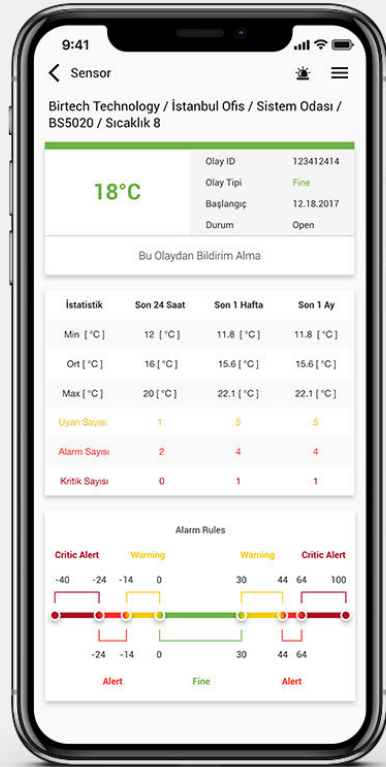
9:41

Sensor

Birtech Technology / İstanbul Ofis / Sistem Odası / BS5020 / Sıcaklık 8

18°C

| | |
|---|---|
| Olay ID | 123412414 |
| Olay Tipi | Fine |
| Başlangıç | 12.18.2017 |
| Durum | Open |

Bu Olaydan Bildirim Alma

| İstatistik | Son 24 Saat | Son 1 Hafta | Son 1 Ay |
|---|---|---|---|
| Min [°C] | 12 [°C] | 11.8 [°C] | 11.8 [°C] |
| Ort [°C] | 16 [°C] | 15.6 [°C] | 15.6 [°C] |
| Max [°C] | 20 [°C] | 22.1 [°C] | 22.1 [°C] |
| Uyarı Sayısı | 1 | 5 | 5 |
| Alarm Sayısı | 2 | 4 | 4 |
| Kritik Sayısı | 0 | 1 | 1 |

Alarm Rules

Critic Alert Warning Warning Critic Alert

-40 -24 -14 0 30 44 64 100

-24 -14 0 30 44 64

Alert Fine Alert